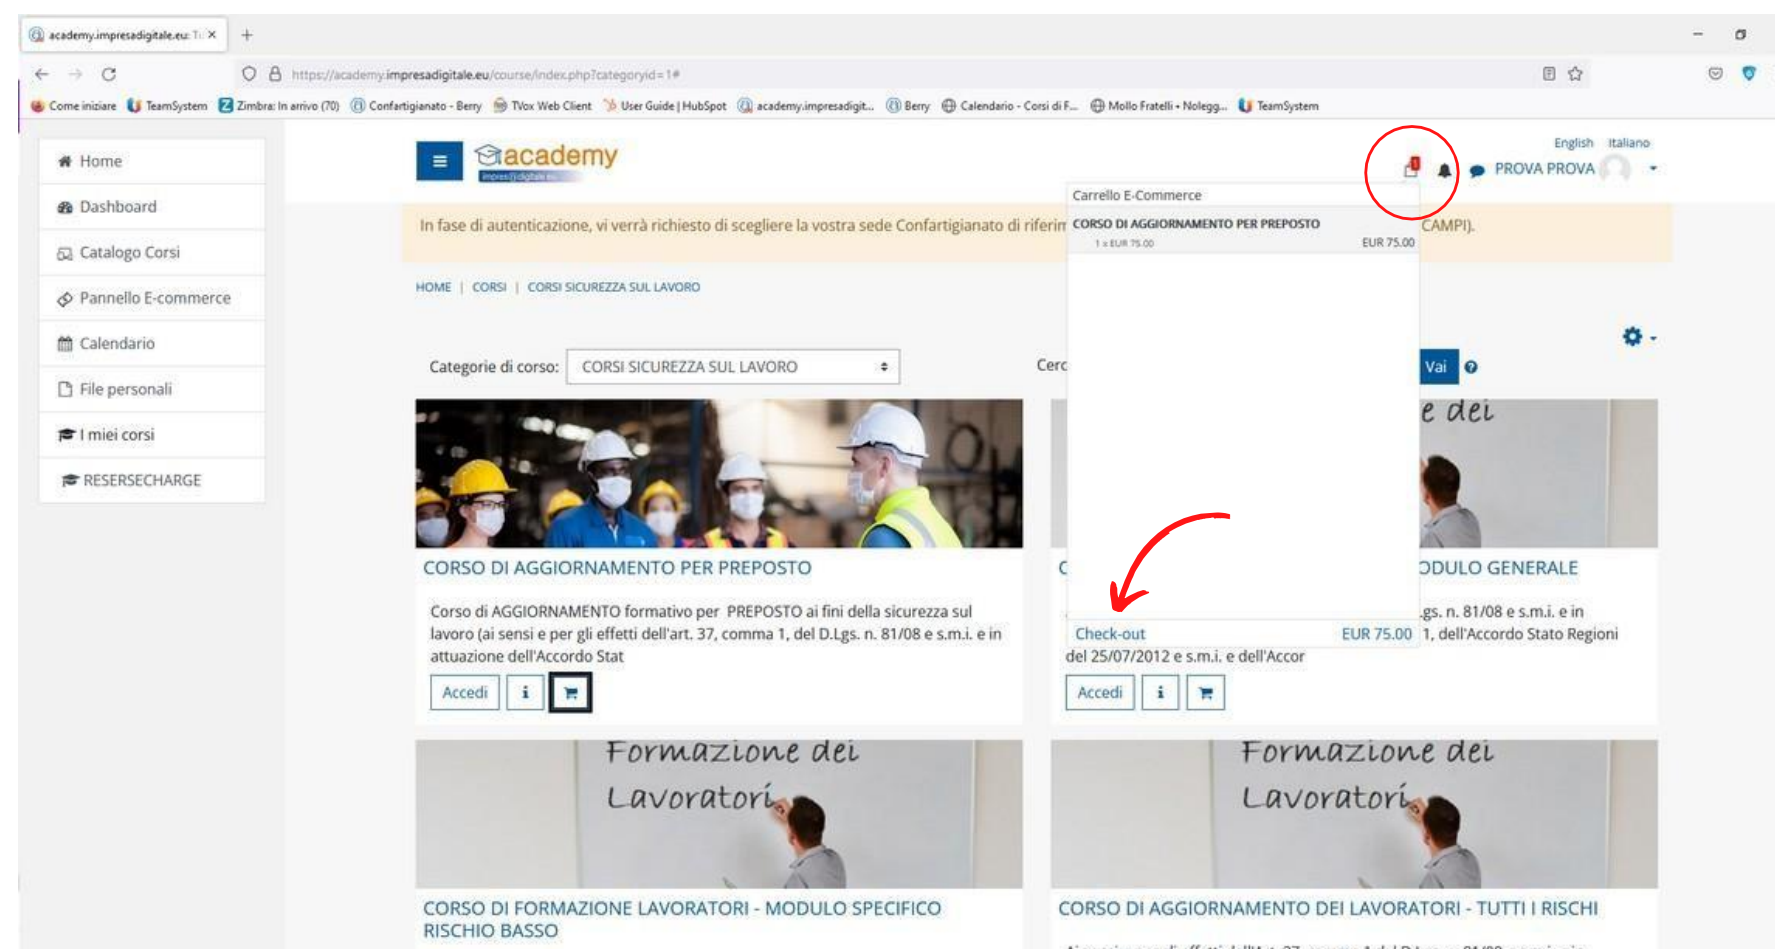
academy.impresadigitale.eu: T: ×

https://academy.impresadigitale.eu/course/index.php?categoryid=1#

Come iniziare TeamSystem Zimbra: In arrivo (70) Confartigianato - Berry TVox Web Client User Guide | HubSpot academy.impresadigit... Berry Calendario - Corsi di F... Mollo Fratelli - Nolegg... TeamSystem

Home
Dashboard
Catalogo Corsi
Pannello E-commerce
Calendario
File personali
I miei corsi
RESERSECHARGE

academy

English Italiano

PROVA PROVA

Carrello E-Commerce
CORSO DI AGGIORNAMENTO PER PREPOSTO
1 x EUR 75.00 EUR 75.00

In fase di autenticazione, vi verrà richiesto di scegliere la vostra sede Confartigianato di riferim CAMPI).

HOME | CORSI | CORSI SICUREZZA SUL LAVORO

Categorie di corso: CORSI SICUREZZA SUL LAVORO

Cerc Vai

CORSO DI AGGIORNAMENTO PER PREPOSTO

Corso di AGGIORNAMENTO formativo per PREPOSTO ai fini della sicurezza sul lavoro (ai sensi e per gli effetti dell'art. 37, comma 1, del D.Lgs. n. 81/08 e s.m.i. e in attuazione dell'Accordo Stat

Accedi i

e dei

C ODULO GENERALE

gs. n. 81/08 e s.m.i. e in 1, dell'Accordo Stato Regioni

Check-out EUR 75.00

del 25/07/2012 e s.m.i. e dell'Accor

Accedi i

Formazione dei Lavoratori

CORSO DI FORMAZIONE LAVORATORI - MODULO SPECIFICO RISCHIO BASSO

Formazione dei Lavoratori

CORSO DI AGGIORNAMENTO DEI LAVORATORI - TUTTI I RISCHI